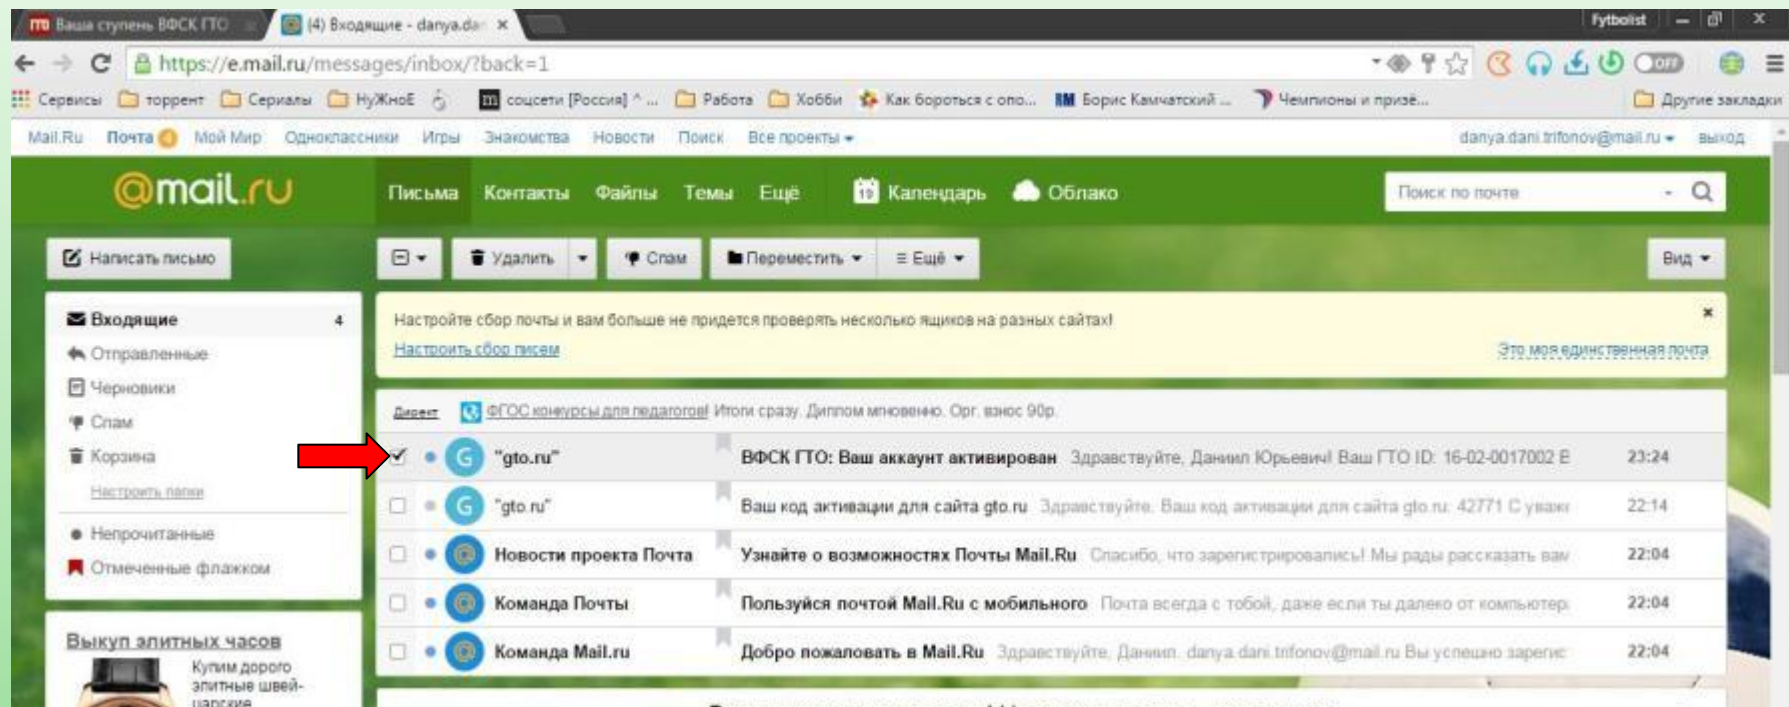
Ваша ступень ВФСК ГТО | (4) Входящие - danya.da | Fytbolist

https://e.mail.ru/messages/inbox/?back=1

Сервисы | торрент | Сериалы | НуЖноЕ | соцсети [Россия] | Работа | Хобби | Как бороться с опо... | Борис Камчатский ... | Чемпионы и призё... | Другие закладки

Mail.Ru | Почта | Мой Мир | Одноклассники | Игры | Знакомства | Новости | Поиск | Все проекты | danya.dani.trifonov@mail.ru | выход

@mail.ru | Письма | Контакты | Файлы | Темы | Ещё | Календарь | Облако | Поиск по почте

Написать письмо | Удалить | Спам | Переместить | Ещё | Вид

Входящие 4
Отправленные
Черновики
Спам
Корзина
Настроить папки
Непрочитанные
Отмеченные флажком

Выкуп элитных часов
Купим дорого элитные швейцарские

Настройте сбор почты и вам больше не придется проверять несколько ящиков на разных сайтах!
Настроить сбор писем | Это моя единственная почта

Директ | ФГОС конкурсы для педагогов! Итоги сразу. Диплом мгновенно. Орг. взнос 90р.

| "gto.ru" | ВФСК ГТО: Ваш аккаунт активирован Здравствуйте, Даниил Юрьевич! Ваш ГТО ID: 16-02-0017002 Е | 23:24 |
|---|---|---|
| "gto.ru" | Ваш код активации для сайта gto.ru Здравствуйте. Ваш код активации для сайта gto.ru: 42771 С уваж | 22:14 |
| Новости проекта Почта | Узнайте о возможностях Почты Mail.Ru Спасибо, что зарегистрировались! Мы рады рассказать вам | 22:04 |
| Команда Почты | Пользуйся почтой Mail.Ru с мобильного Почта всегда с тобой, даже если ты далеко от компьютера | 22:04 |
| Команда Mail.ru | Добро пожаловать в Mail.Ru Здравствуйте, Даниил. danya.dani.trifonov@mail.ru Вы успешно зарегис | 22:04 |